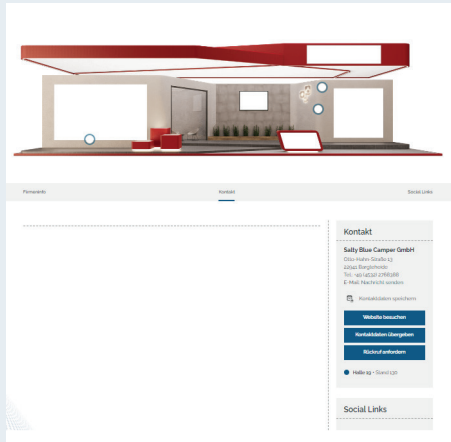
Firmeninfo

Kontakt

Social Links

Kontakt

Sally Blue Camper GmbH
Otto-Hahn-Straße 13
22941 Bargteheide
Tel.: +49 (4532) 2768388
E-Mail: Nachricht senden

Kontaktdaten speichern

Website besuchen

Kontaktdaten übergeben

Rückruf anfordern

Halle 19 - Stand 130

Social Links